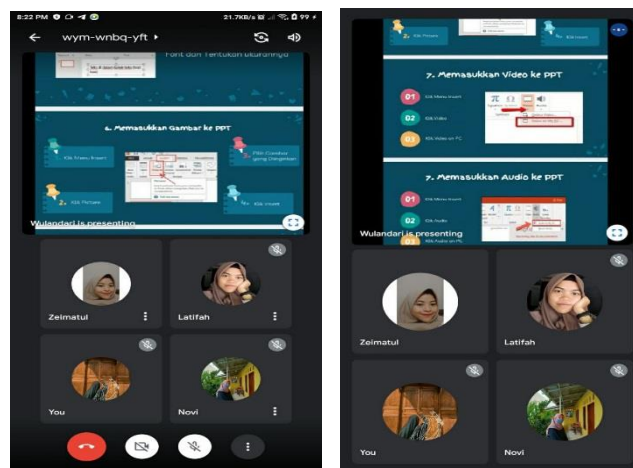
8:22 PM 21,7KB/s 99

wym-wnbq-yft

Font dan Tentukan Ukurannya

6. Memasukkan Gambar ke PPT

Klik Menu Insert

Klik Picture

Pilih Gambar yang Diinginkan

Klik Insert

Wulandari is presenting

Zeimatul

Latifah

You

Novi

7. Memasukkan Video ke PPT

01 Klik Menu Insert

02 Klik Video

03 Klik Video on PC

7. Memasukkan Audio ke PPT

01 Klik Menu Insert

02 Klik Audio

03 Klik Audio on PC

Wulandari is presenting

Zeimatul

Latifah

You

Novi